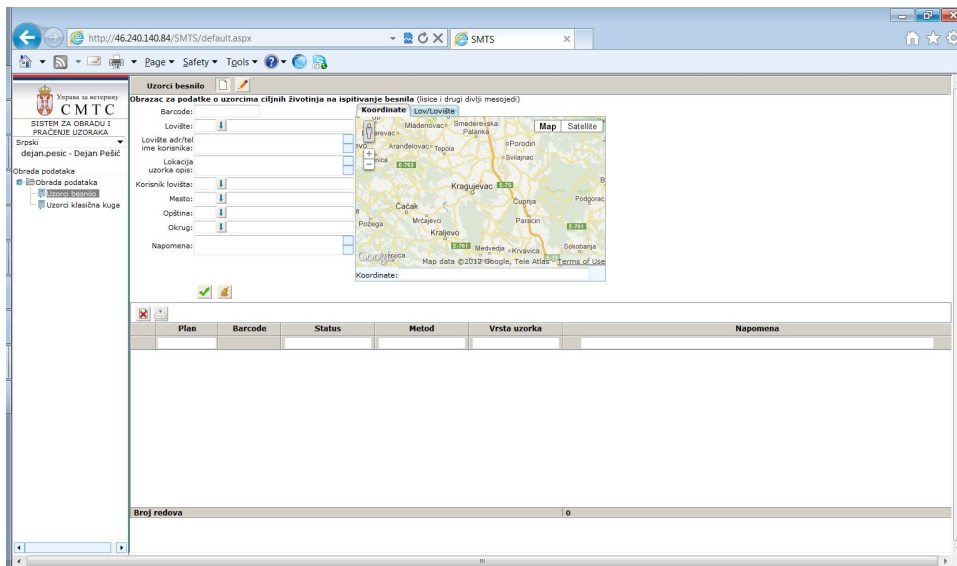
http://46.240.140.84/SMTS/default.aspx

SMTS

Page ▾ Safety ▾ Tools ▾

Управа за ветерину
CMTC
SISTEM ZA OBRADU I PRAĆENJE UZORAKA
Srpski
dejan.pesic - Dejan Pešić
Obrada podataka
Obrada podataka
Uzorci besnilo
Uzorci klasična kuga

Uzorci besnilo

Obrazac za podatke o uzorcima ciljnih životinja na ispitivanje besnila (lisice i drugi divlji mesojedi)

Barcode:
Lovište:
Lovište adr/tel ime korisnika:
Lokacija uzorka opis:
Korisnik lovišta:
Mesto:
Opština:
Okrug:
Napomena:

Koordinate | Lov/Lovište

Map | Satellite

Mladenovac Smederevska Palanka
Aranđelovac Topola
Porodin
Svilajnac
Kragujevac
Čačak
Ćuprija
Podgorac
Požega
Mrčajevci
Paraćin
Kraljevo
Medveđa Kruševac
Sokobanja
Map data ©2012 Google, Tele Atlas Terms of Use

Koordinate:

| Plan | Barcode | Status | Metod | Vrsta uzorka | Napomena |
|---|---|---|---|---|---|
| | | | | | |

Broj redova | 0